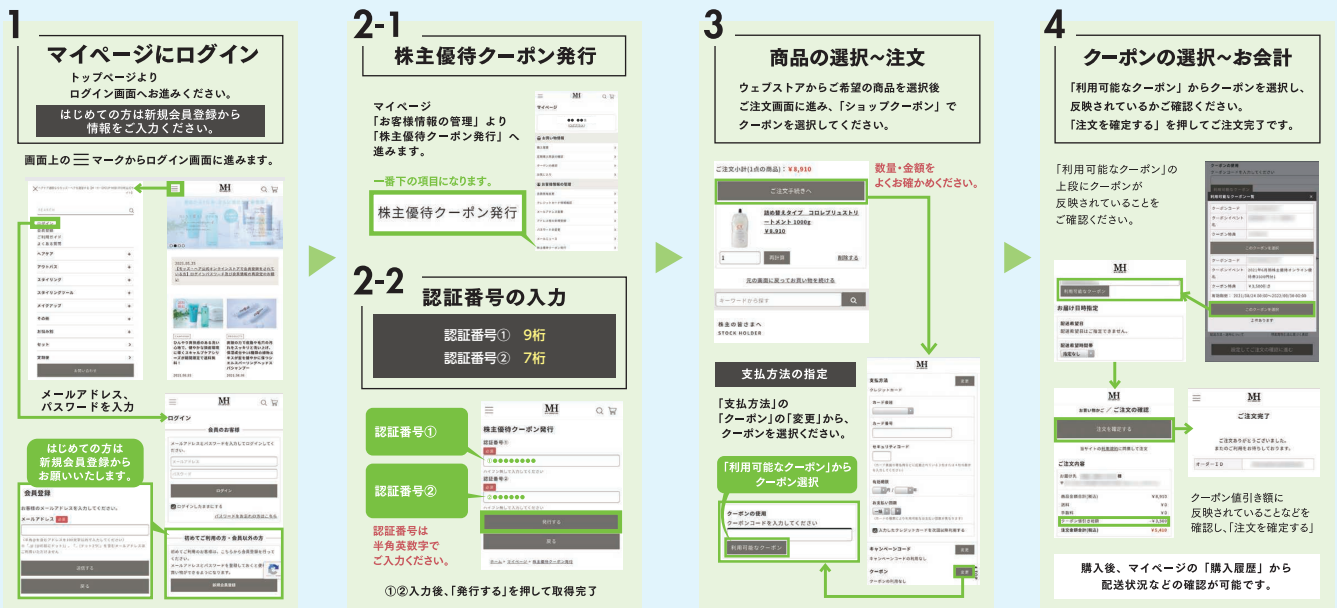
1
マイページにログイン
トップページより
ログイン画面へお進みください。
はじめての方は新規会員登録から
情報をご入力ください。

画面上の ☰ マークからログイン画面に進みます。

MH

ヘアケア
アウトバス
スタイリング
スタイリングツール
メイクアップ
その他
お悩み別
セット
定期便

メールアドレス、
パスワードを入力

ログイン
会員のお客様

ログイン

はじめての方は
新規会員登録から
お願いいたします。

会員登録
メールアドレス

初めてご利用の方・会員以外の方

2-1
株主優待クーポン発行
マイページ
「お客様情報の管理」より
「株主優待クーポン発行」へ
進みます。

一番下の項目になります。

株主優待クーポン発行

マイページ

2-2
認証番号の入力
認証番号①　9桁
認証番号②　7桁

認証番号①
認証番号②

株主優待クーポン発行

発行する

認証番号は
半角英数字で
ご入力ください。

①②入力後、「発行する」を押して取得完了

3
商品の選択~注文
ウェブストアからご希望の商品を選択後
ご注文画面に進み、「ショップクーポン」で
クーポンを選択してください。

ご注文小計(1点の商品)：¥8,910
ご注文手続きへ
詰め替えタイプ コロレプリュストリートメント 1000g
¥8,910

数量・金額を
よくお確かめください。

元の画面に戻ってお買い物を続ける
キーワードから探す
株主の皆さまへ
STOCK HOLDER

支払方法の指定
「支払方法」の
「クーポン」の「変更」から、
クーポンを選択ください。

「利用可能なクーポン」から
クーポン選択

クーポンの使用
クーポンコードを入力してください
利用可能なクーポン

MH
支払方法
クレジットカード
キャンペーンコード
クーポン

4
クーポンの選択~お会計
「利用可能なクーポン」からクーポンを選択し、
反映されているかご確認ください。
「注文を確定する」を押してご注文完了です。

「利用可能なクーポン」の
上段にクーポンが
反映されていることを
ご確認ください。

MH
利用可能なクーポン
お届け日時指定

MH
お客様情報 / ご注文の確認
注文を確定する
ご注文内容

MH
ご注文完了

クーポン値引き額に
反映されていることなどを
確認し、「注文を確定する」

購入後、マイページの「購入履歴」から
配送状況などの確認が可能です。